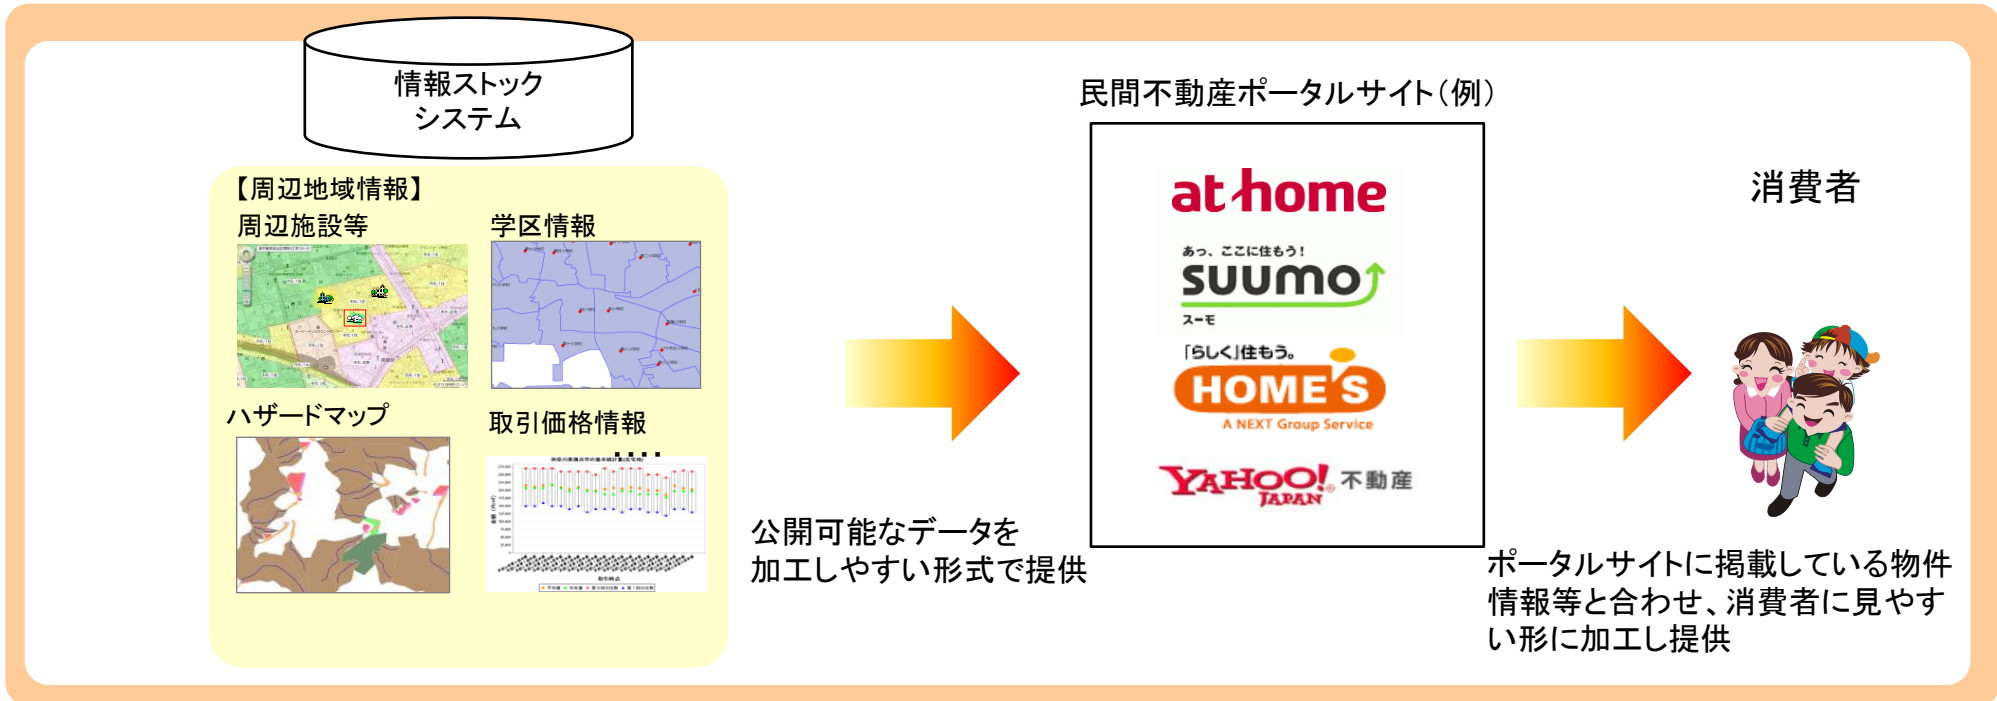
情報ストック
システム

【周辺地域情報】

周辺施設等

学区情報

ハザードマップ

取引価格情報

公開可能なデータを
加工しやすい形式で提供

民間不動産ポータルサイト（例）

at home

あっ、ここに住もう！
SUUMO
スーモ

「らしく」住もう。
HOME'S
A NEXT Group Service

YAHOO! JAPAN 不動産

消費者

ポータルサイトに掲載している物件情報等と合わせ、消費者に見やすい形に加工し提供